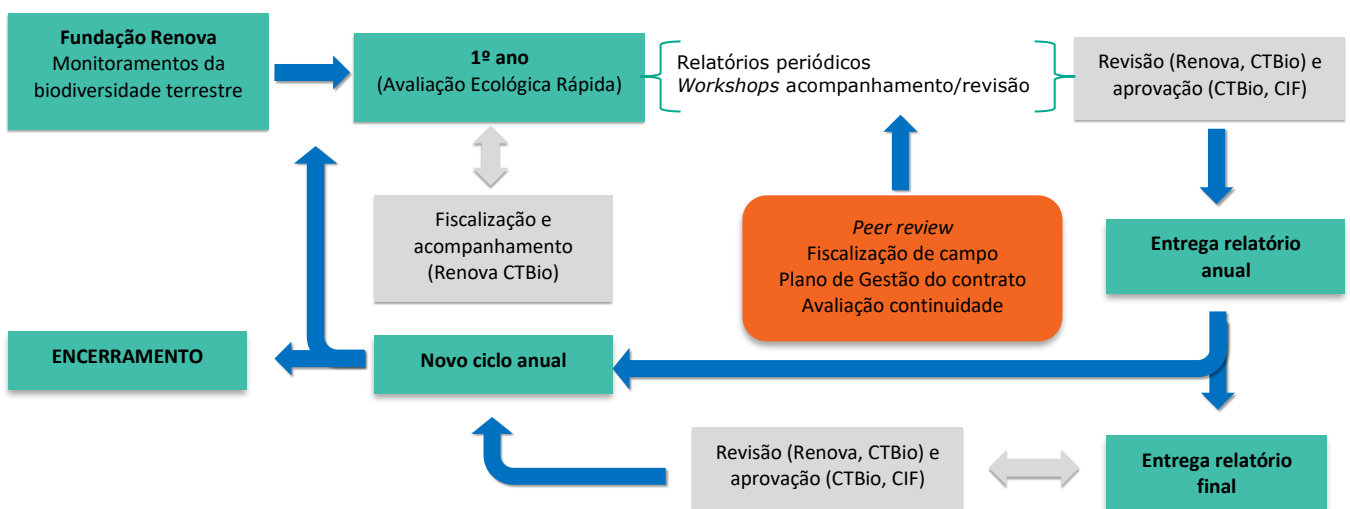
**Fundação Renova**
Monitoramentos da biodiversidade terrestre

**1º ano**
(Avaliação Ecológica Rápida)

Relatórios periódicos
*Workshops* acompanhamento/revisão

Revisão (Renova, CTBio) e aprovação (CTBio, CIF)

Fiscalização e acompanhamento (Renova CTBio)

*Peer review*
Fiscalização de campo
Plano de Gestão do contrato
Avaliação continuidade

**Entrega relatório anual**

**ENCERRAMENTO**

**Novo ciclo anual**

Revisão (Renova, CTBio) e aprovação (CTBio, CIF)

**Entrega relatório final**